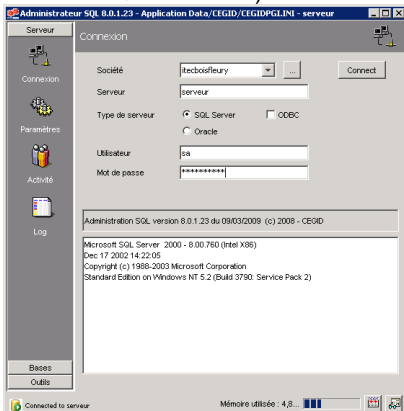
Administrateur SQL 8.0.1.23 - Application Data/CEGID/CEGIDPGI.INI - serveur

Serveur

Connexion

Connexion

Paramètres

Activité

Log

Société itecboisfleury ...

Connect

Serveur serveur

Type de serveur SQL Server ODBC

Oracle

Utilisateur sa

Mot de passe **********

Administration SQL version 8.0.1.23 du 09/03/2009 (c) 2008 - CEGID

Microsoft SQL Server 2000 - 8.00.760 (Intel X86)
Dec 17 2002 14:22:05
Copyright (c) 1988-2003 Microsoft Corporation
Standard Edition on Windows NT 5.2 (Build 3790: Service Pack 2)

Bases

Outils

Connected to serveur

Mémoire utilisée : 4,8...